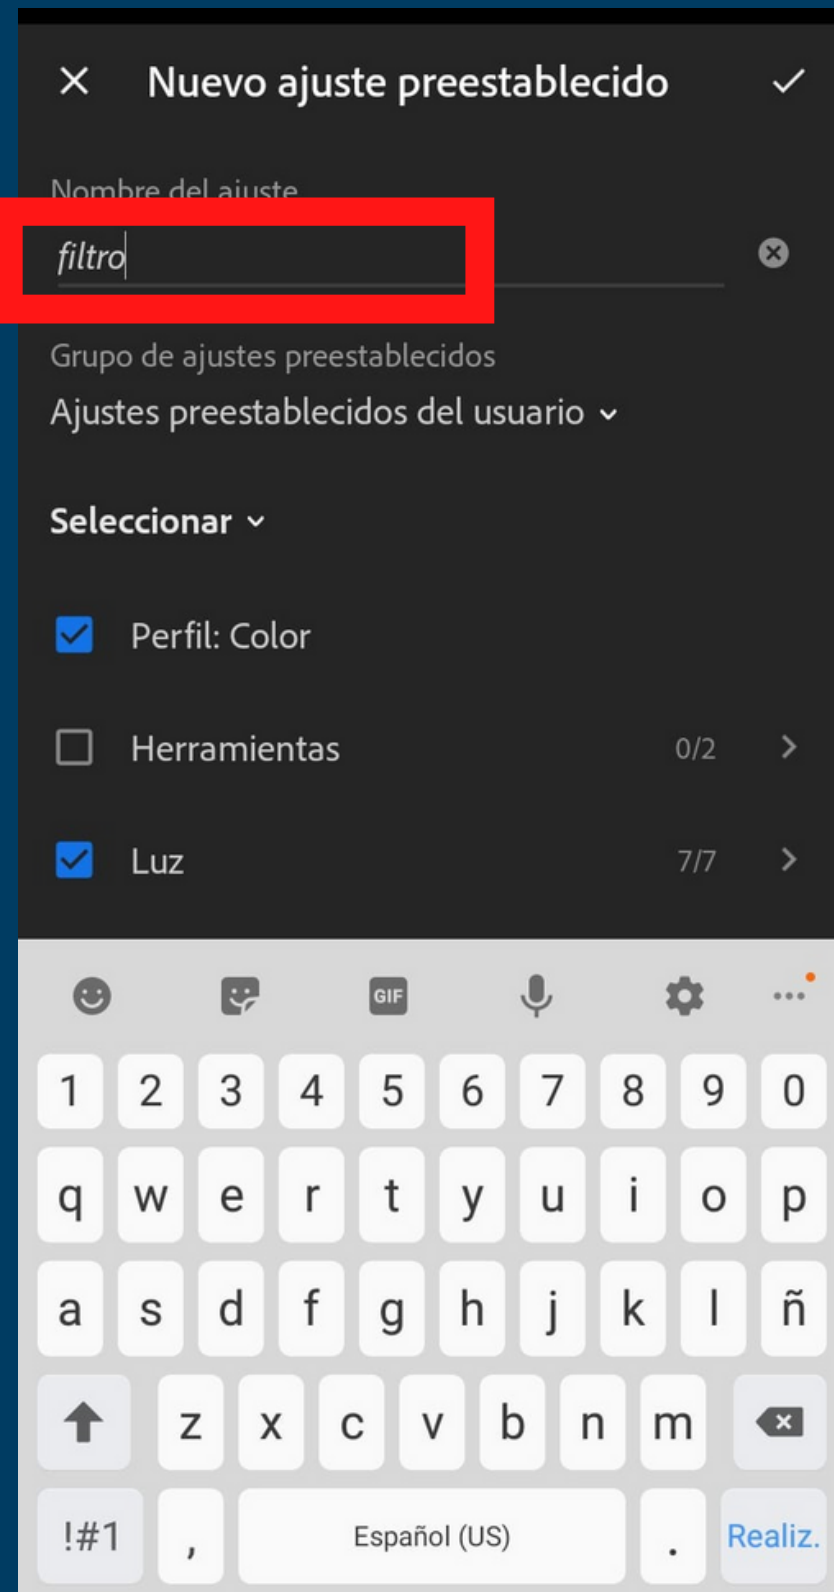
Nuevo ajuste preestablecido

Nombre del ajuste

filtro

Grupo de ajustes preestablecidos

Ajustes preestablecidos del usuario

Seleccionar

Perfil: Color

Herramientas 0/2

Luz 7/7

GIF

1 2 3 4 5 6 7 8 9 0

q w e r t y u i o p

a s d f g h j k l ñ

z x c v b n m

!#1 , Español (US) . Realiz.